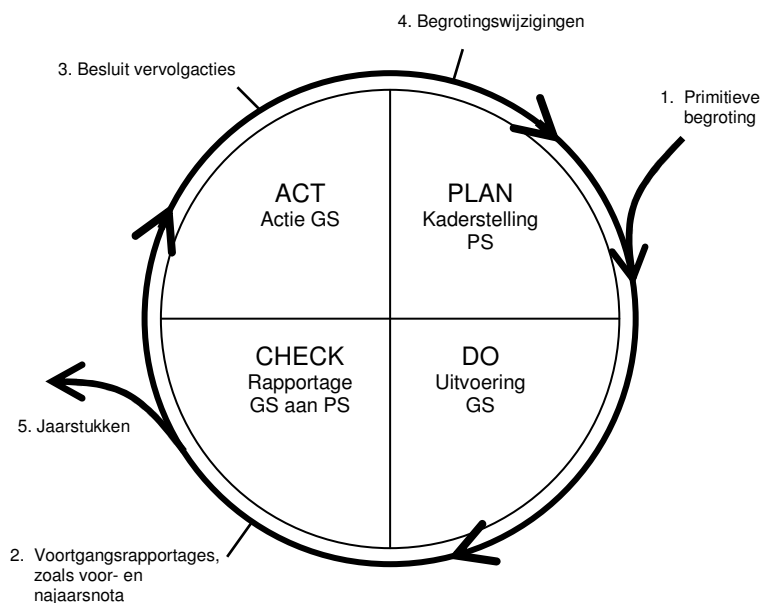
4. Begrotingswijzigingen

3. Besluit vervolgacties

1. Primitieve begroting

ACT
Actie GS

PLAN
Kaderstelling PS

CHECK
Rapportage GS aan PS

DO
Uitvoering GS

5. Jaarstukken

2. Voortgangsrapportages, zoals voor- en najaarsnota